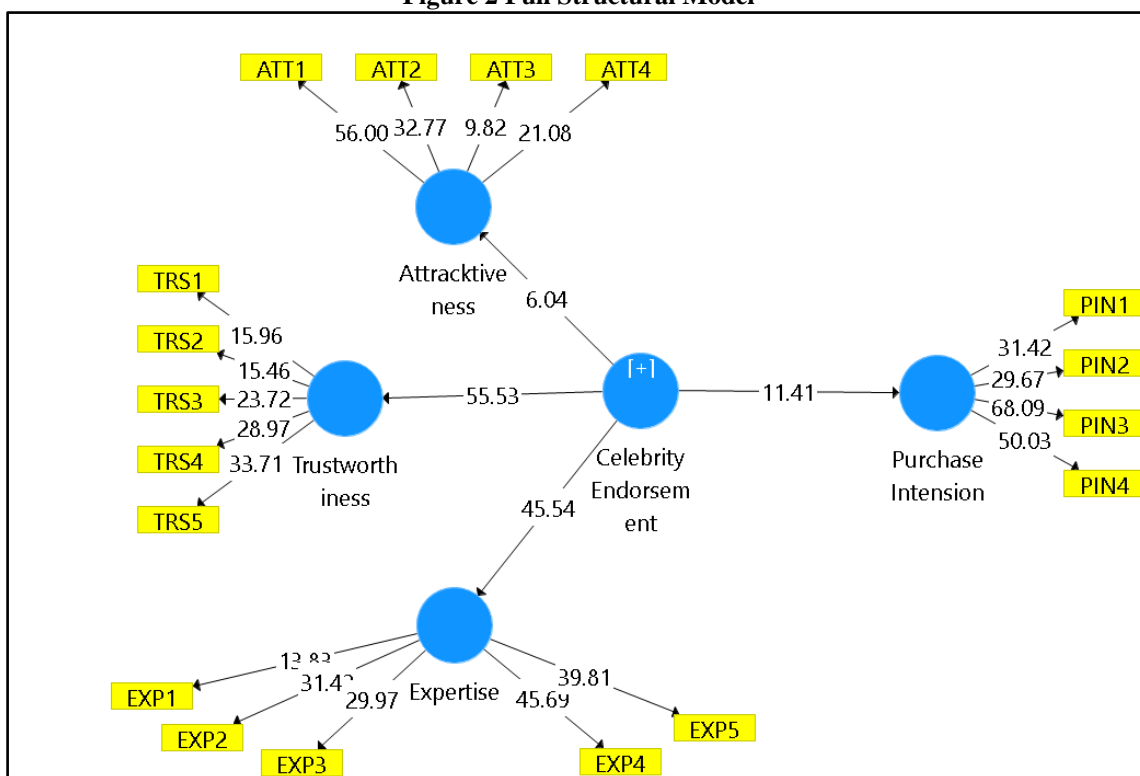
Figure 2 Full Structural Model

ATT1 ATT2 ATT3 ATT4

56.00 32.77 9.82 21.08

Attracktiveness

6.04

TRS1
15.96
TRS2
15.46
TRS3
23.72
28.97
TRS4
33.71
TRS5

Trustworthiness

55.53

[+]

11.41

Celebrity Endorsement

45.54

Purchase Intension

31.42
29.67
68.09
50.03

PIN1
PIN2
PIN3
PIN4

13.83
31.42
29.97
Expertise
45.69
39.81

EXP1
EXP2
EXP3
EXP4
EXP5